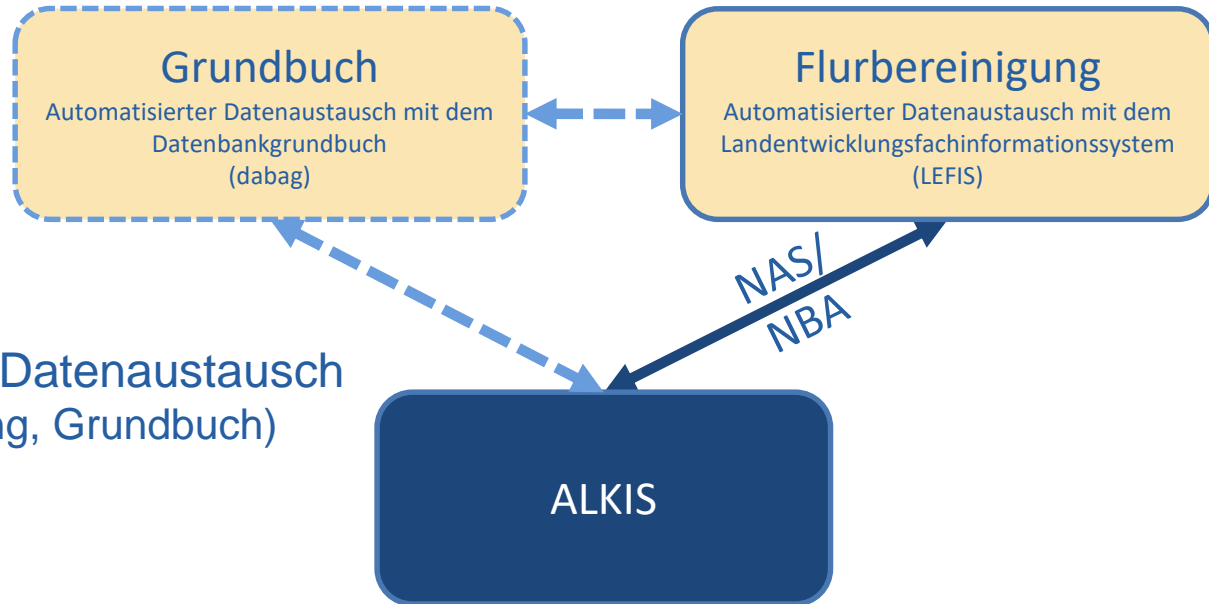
Grundbuch
Automatisierter Datenaustausch mit dem Datenbankgrundbuch (dabag)

Flurbereinigung
Automatisierter Datenaustausch mit dem Landentwicklungsfachinformationssystem (LEFIS)

NAS/ NBA

Datenaustausch
ng, Grundbuch)

ALKIS